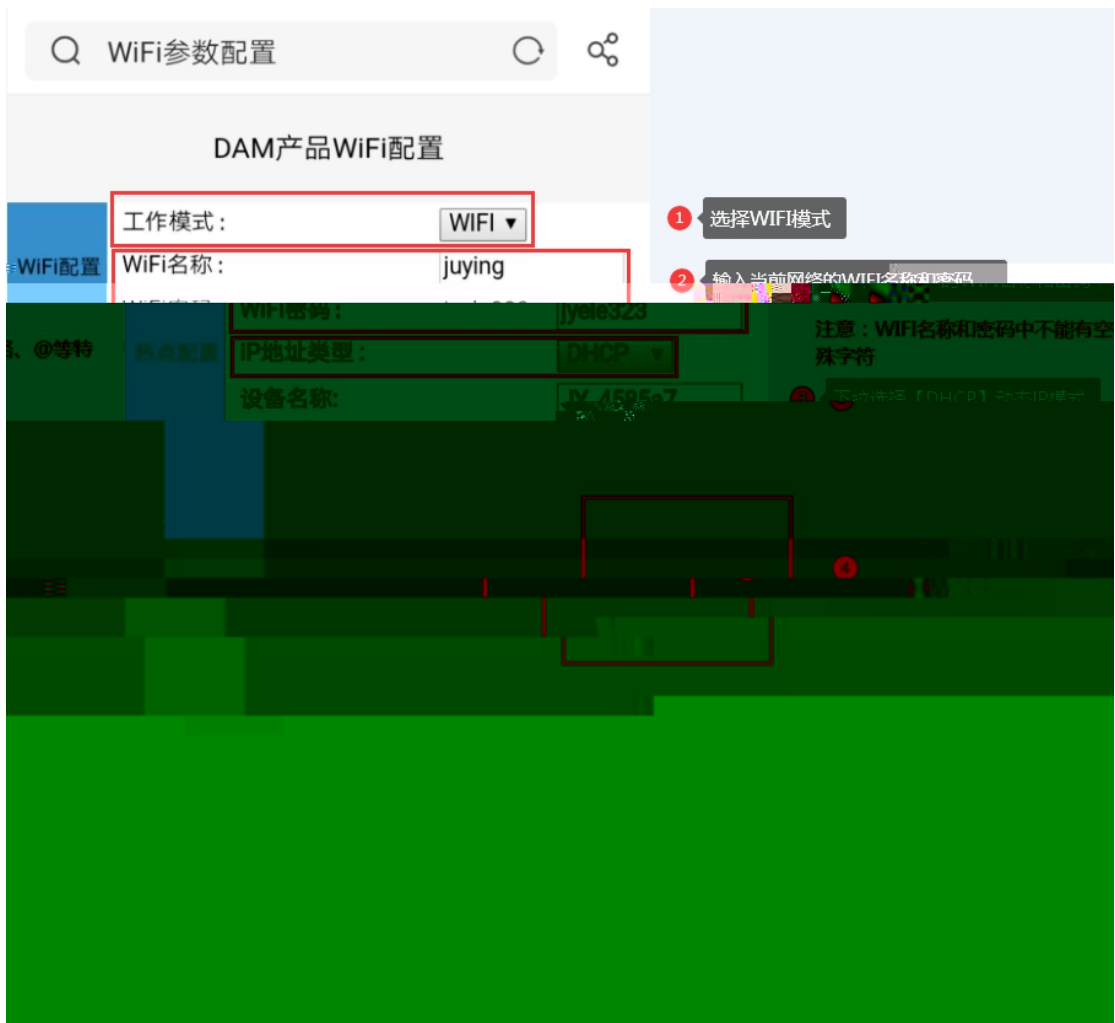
WiFi参数配置

DAM产品WiFi配置

工作模式： WIFI ▾

1 选择WIFI模式

WiFi配置

WiFi名称： juying

2 输入当前网络的WIFI名称和密码

WiFi密码： jyele323

注意：WIFI名称和密码中不能有空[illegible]、@等特殊字符

热点配置

IP地址类型： DHCP ▾

设备名称： JY-4595a7

3 下拉选择【DHCP】动态IP模式

4